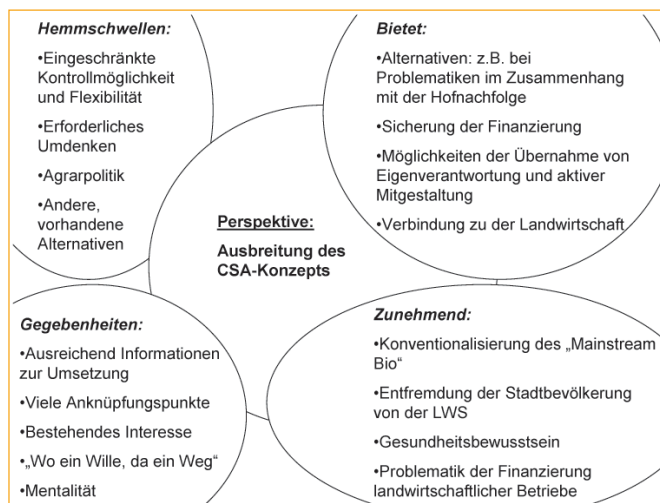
Hemmschwellen:

•Eingeschränkte Kontrollmöglichkeit und Flexibilität

•Erforderliches Umdenken

•Agrarpolitik

•Andere, vorhandene Alternativen

Bietet:

•Alternativen: z.B. bei Problematiken im Zusammenhang mit der Hofnachfolge

•Sicherung der Finanzierung

•Möglichkeiten der Übernahme von Eigenverantwortung und aktiver Mitgestaltung

•Verbindung zu der Landwirtschaft

Perspektive:

Ausbreitung des CSA-Konzepts

Gegebenheiten:

•Ausreichend Informationen zur Umsetzung

•Viele Anknüpfungspunkte

•Bestehendes Interesse

•„Wo ein Wille, da ein Weg"

•Mentalität

Zunehmend:

•Konventionalisierung des „Mainstream Bio"

•Entfremdung der Stadtbevölkerung von der LWS

•Gesundheitsbewusstsein

•Problematik der Finanzierung landwirtschaftlicher Betriebe